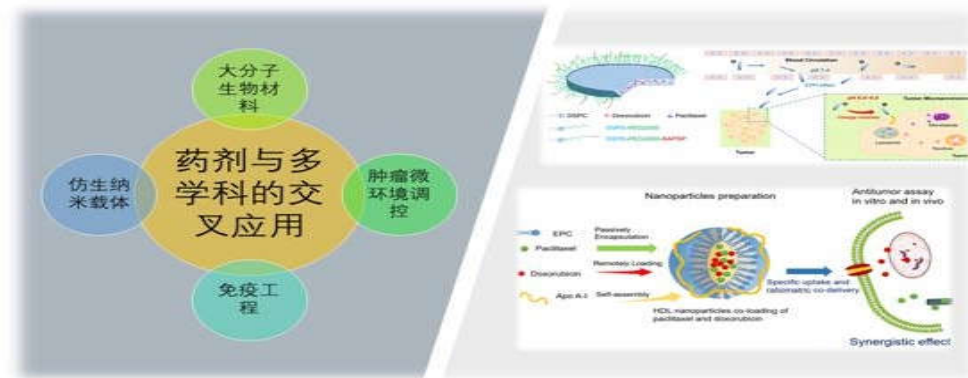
大分子生物材料

药剂与多学科的交叉应用

仿生纳米载体

肿瘤微环境调控

免疫工程

DSPC
Doxorubicin
Paclitaxel
DSPE-PEG2000
DSPE-PEG2000-RAPSP
Blood Circulation
Tumor
Tumor Microenvironment
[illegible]

Nanoparticles preparation
EPC
Paclitaxel
Passively Encapsulation
Doxorubicin
Remotely Loading
Apo A-I
Self-assembly
HDL nanoparticles co-loading of paclitaxel and doxorubicin
Specific uptake and ratiometric co-delivery
Antitumor assay in vitro and in vivo
Synergistic effect